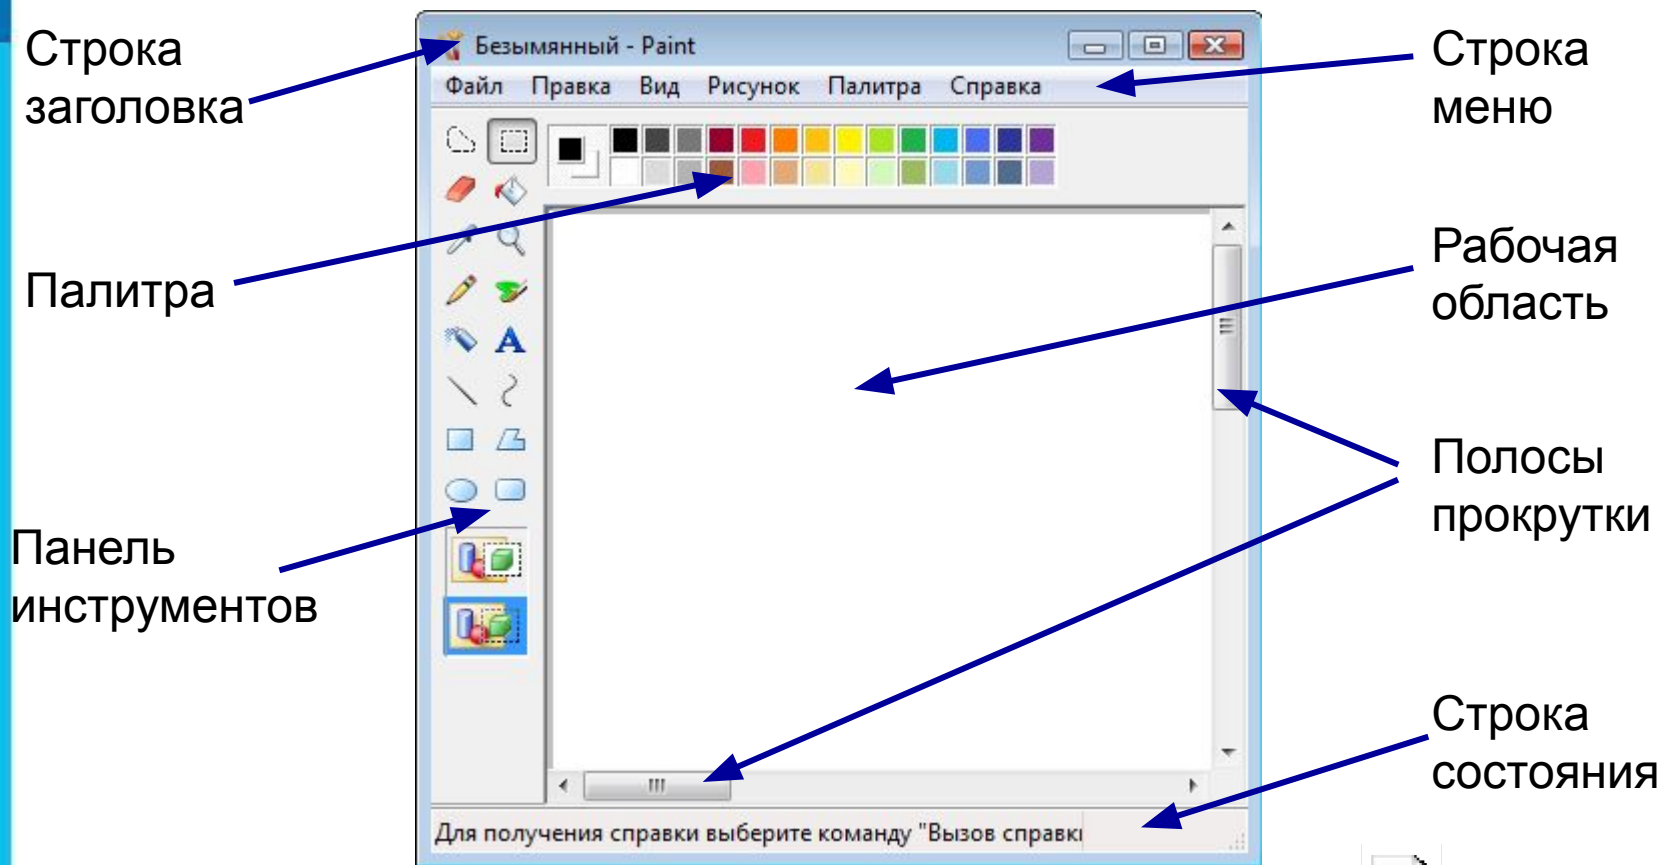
Строка заголовка

Безымянный - Paint

Файл Правка Вид Рисунок Палитра Справка

Строка меню

Палитра

Рабочая область

Полосы прокрутки

Панель инструментов

Строка состояния

Для получения справки выберите команду "Вызов справкı